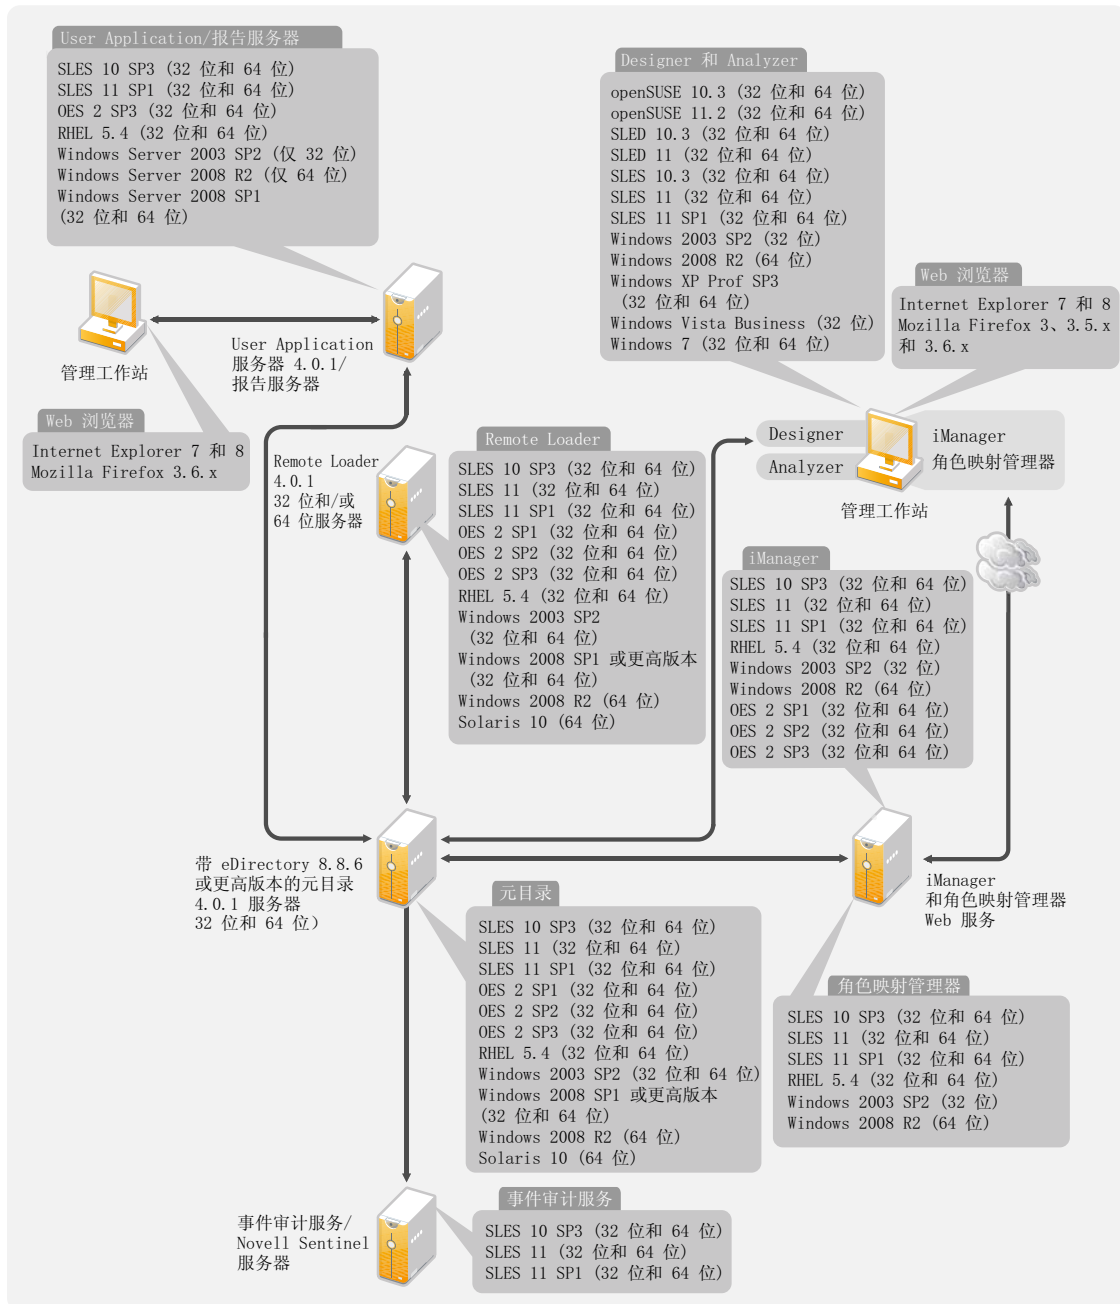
User Application/报告服务器
SLES 10 SP3 (32 位和 64 位)
SLES 11 SP1 (32 位和 64 位)
OES 2 SP3 (32 位和 64 位)
RHEL 5.4 (32 位和 64 位)
Windows Server 2003 SP2 (仅 32 位)
Windows Server 2008 R2 (仅 64 位)
Windows Server 2008 SP1
(32 位和 64 位)

管理工作站

User Application
服务器 4.0.1/
报告服务器

Web 浏览器
Internet Explorer 7 和 8
Mozilla Firefox 3.6.x

Designer 和 Analyzer
openSUSE 10.3 (32 位和 64 位)
openSUSE 11.2 (32 位和 64 位)
SLED 10.3 (32 位和 64 位)
SLED 11 (32 位和 64 位)
SLES 10.3 (32 位和 64 位)
SLES 11 (32 位和 64 位)
SLES 11 SP1 (32 位和 64 位)
Windows 2003 SP2 (32 位)
Windows 2008 R2 (64 位)
Windows XP Prof SP3
(32 位和 64 位)
Windows Vista Business (32 位)
Windows 7 (32 位和 64 位)

Web 浏览器
Internet Explorer 7 和 8
Mozilla Firefox 3、3.5.x
和 3.6.x

Designer
Analyzer
iManager
角色映射管理器
管理工作站

Remote Loader
4.0.1
32 位和/或
64 位服务器

Remote Loader
SLES 10 SP3 (32 位和 64 位)
SLES 11 (32 位和 64 位)
SLES 11 SP1 (32 位和 64 位)
OES 2 SP1 (32 位和 64 位)
OES 2 SP2 (32 位和 64 位)
OES 2 SP3 (32 位和 64 位)
RHEL 5.4 (32 位和 64 位)
Windows 2003 SP2
(32 位和 64 位)
Windows 2008 SP1 或更高版本
(32 位和 64 位)
Windows 2008 R2 (64 位)
Solaris 10 (64 位)

iManager
SLES 10 SP3 (32 位和 64 位)
SLES 11 (32 位和 64 位)
SLES 11 SP1 (32 位和 64 位)
RHEL 5.4 (32 位和 64 位)
Windows 2003 SP2 (32 位)
Windows 2008 R2 (64 位)
OES 2 SP1 (32 位和 64 位)
OES 2 SP2 (32 位和 64 位)
OES 2 SP3 (32 位和 64 位)

带 eDirectory 8.8.6
或更高版本的元目录
4.0.1 服务器
32 位和 64 位)

iManager
和角色映射管理器
Web 服务

元目录
SLES 10 SP3 (32 位和 64 位)
SLES 11 (32 位和 64 位)
SLES 11 SP1 (32 位和 64 位)
OES 2 SP1 (32 位和 64 位)
OES 2 SP2 (32 位和 64 位)
OES 2 SP3 (32 位和 64 位)
RHEL 5.4 (32 位和 64 位)
Windows 2003 SP2 (32 位和 64 位)
Windows 2008 SP1 或更高版本
(32 位和 64 位)
Windows 2008 R2 (64 位)
Solaris 10 (64 位)

角色映射管理器
SLES 10 SP3 (32 位和 64 位)
SLES 11 (32 位和 64 位)
SLES 11 SP1 (32 位和 64 位)
RHEL 5.4 (32 位和 64 位)
Windows 2003 SP2 (32 位)
Windows 2008 R2 (64 位)

事件审计服务/
Novell Sentinel
服务器

事件审计服务
SLES 10 SP3 (32 位和 64 位)
SLES 11 (32 位和 64 位)
SLES 11 SP1 (32 位和 64 位)